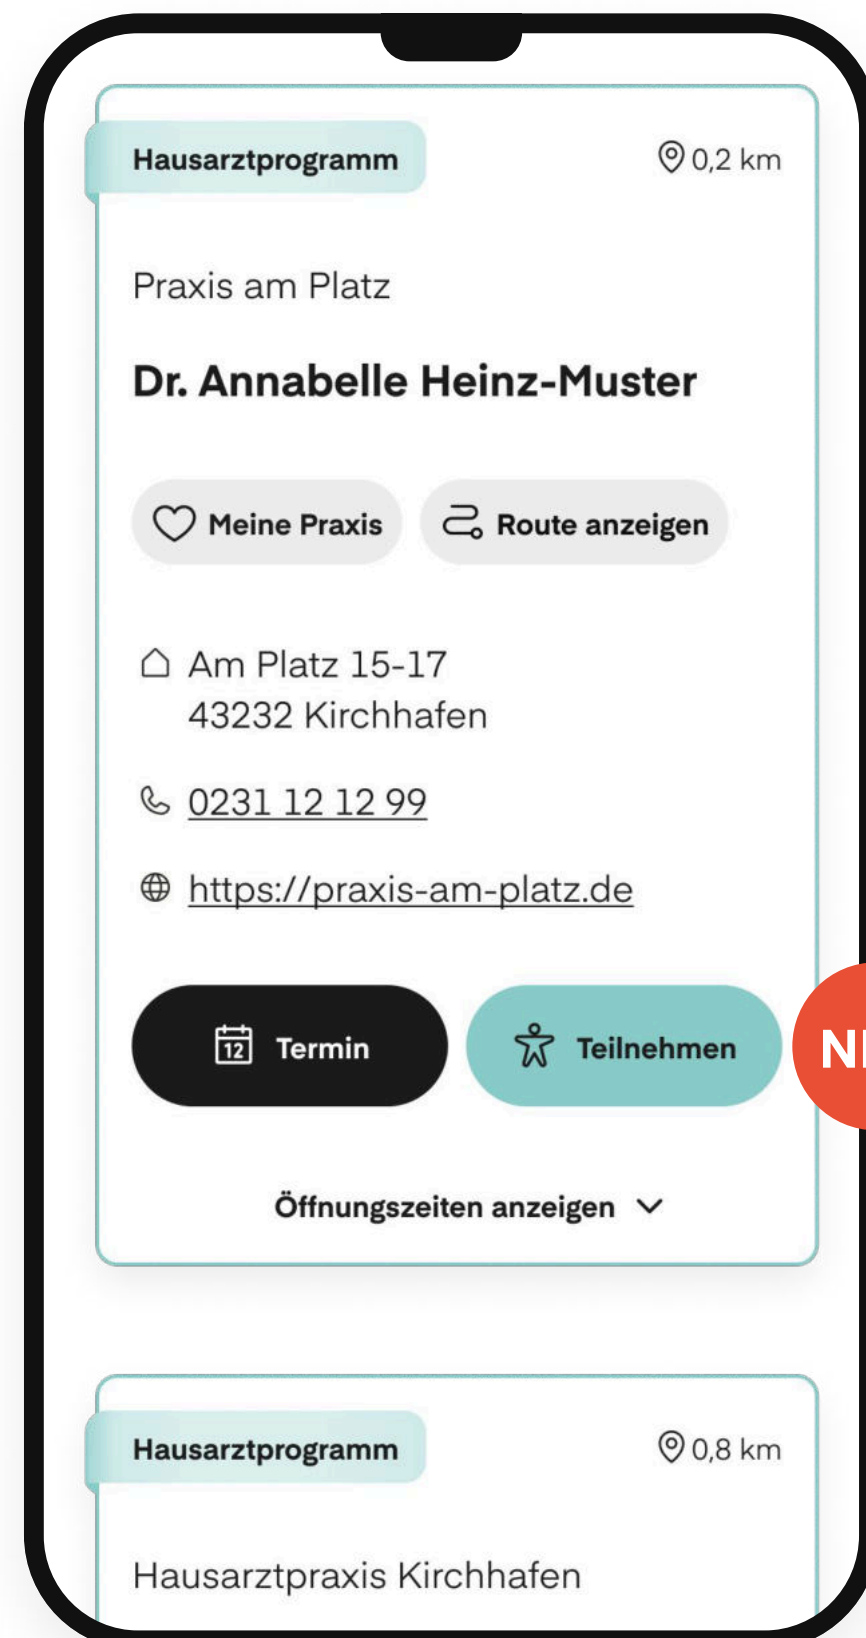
Hausarztprogramm

0,2 km

Praxis am Platz

Dr. Annabelle Heinz-Muster

Meine Praxis

Route anzeigen

Am Platz 15-17
43232 Kirchhafen

0231 12 12 99

https://praxis-am-platz.de

12 Termin

Teilnehmen

N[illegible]

Öffnungszeiten anzeigen

Hausarztprogramm

0,8 km

Hausarztpraxis Kirchhafen